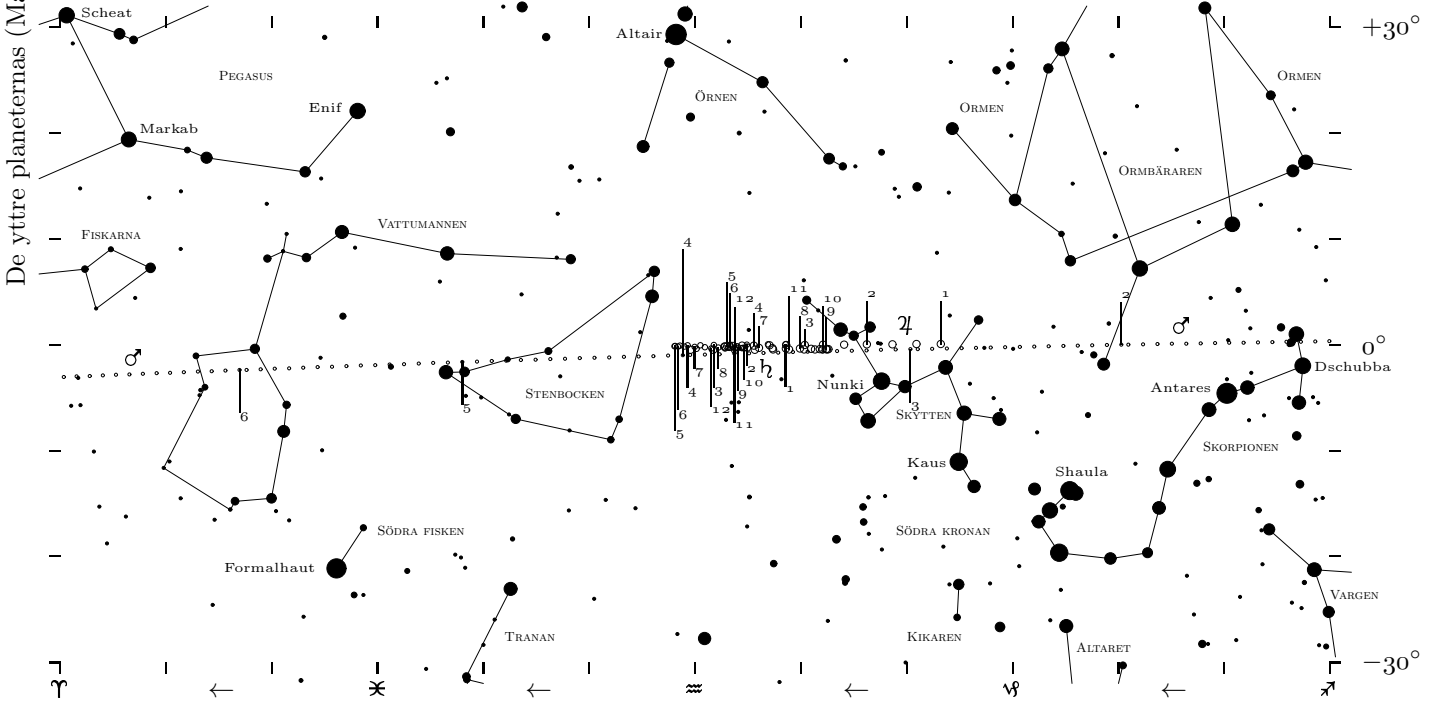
De yttre planeternas (Ma

Scheat
Pegasus
Markab
Enif
Altair
Örnen
Ormen
Ormen
Ormbäraren
Fiskarna
Vattumannen
Stenbocken
Nunki
Skytten
Kaus
Antares
Dschubba
Skorpionen
Shaula
Södra fisken
Formalhaut
Södra kronan
Tranan
Kikaren
Altaret
Vargen

$+30^\circ$
$0^\circ$
$-30^\circ$

♂ ♂ ♃ ♄

4 5 6 12 4 7 11 10 2 8 3 9 1 2 3 6 5 5 6 7 4 3 8 12 2 10 9 11 1 2

♈ ← ♓ ← ♒ ← ♑ ← ♐